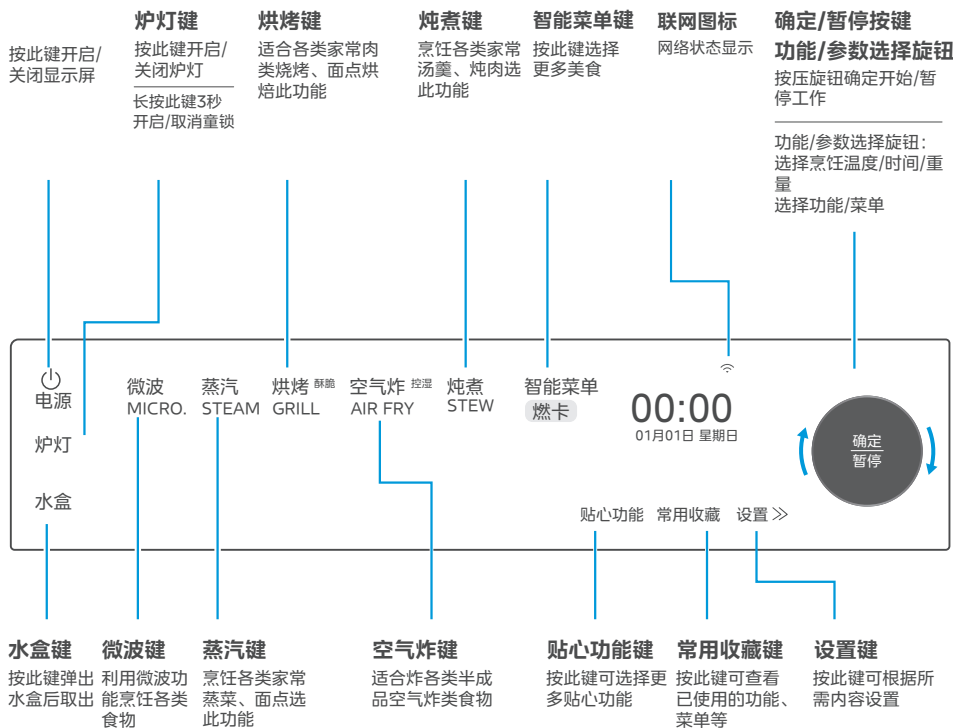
按此键开启/关闭显示屏

炉灯键
按此键开启/关闭炉灯
长按此键3秒开启/取消童锁

烘烤键
适合各类家常肉类烧烤、面点烘焙此功能

炖煮键
烹饪各类家常汤羹、炖肉选此功能

智能菜单键
按此键选择更多美食

联网图标
网络状态显示

确定/暂停按键
功能/参数选择旋钮
按压旋钮确定开始/暂停工作

功能/参数选择旋钮：选择烹饪温度/时间/重量
选择功能/菜单

电源
炉灯
水盒
微波 MICRO.
蒸汽 STEAM
烘烤 酥脆 GRILL
空气炸 控湿 AIR FRY
炖煮 STEW
智能菜单
燃卡
00:00
01月01日 星期日
确定
暂停
贴心功能 常用收藏 设置 ≫

水盒键
按此键弹出水盒后取出

微波键
利用微波功能烹饪各类食物

蒸汽键
烹饪各类家常蒸菜、面点选此功能

空气炸键
适合炸各类半成品空气炸类食物

贴心功能键
按此键可选择更多贴心功能

常用收藏键
按此键可查看已使用的功能、菜单等

设置键
按此键可根据所需内容设置